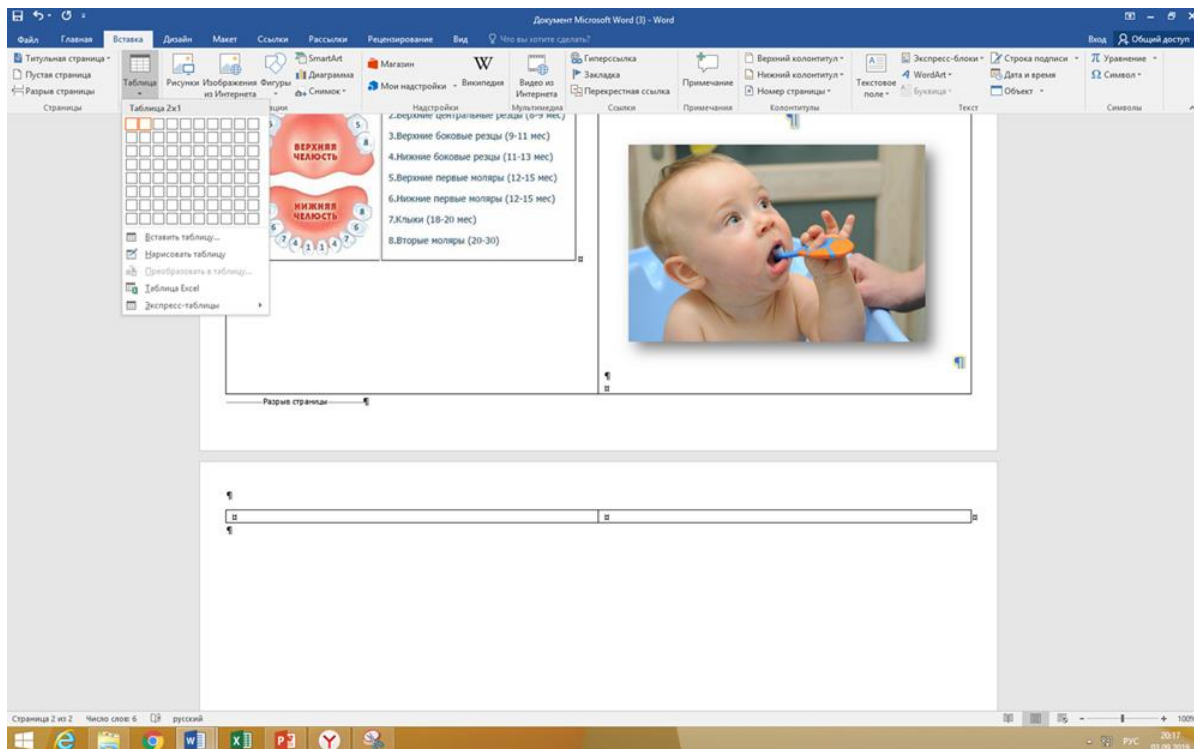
Документ Microsoft Word (3) - Word

Файл Главная Вставка Дизайн Макет Ссылки Рассылки Рецензирование Вид Что вы хотите сделать?

Вход Общий доступ

Титульная страница Пустая страница Разрыв страницы Страницы

Таблица Рисунки Изображения из Интернета Фигуры SmartArt Диаграмма Снимок

Магазин Мои надстройки Википедия Надстройки

Видео из Интернета Мультимедиа

Гиперссылка Закладка Перекрестная ссылка Ссылки

Примечание Примечания

Верхний колонтитул Нижний колонтитул Номер страницы Колонтитулы

Текстовое поле Экспресс-блоки WordArt Буквица Текст

Строка подписи Дата и время Объект

Уравнение Символ Символы

Таблица 2x1

Вставить таблицу...
Нарисовать таблицу
Преобразовать в таблицу...
Таблица Excel
Экспресс-таблицы

ВЕРХНЯЯ ЧЕЛЮСТЬ
НИЖНЯЯ ЧЕЛЮСТЬ

2.Верхние центральные резцы (8-9 мес)
3.Верхние боковые резцы (9-11 мес)
4.Нижние боковые резцы (11-13 мес)
5.Верхние первые моляры (12-15 мес)
6.Нижние первые моляры (12-15 мес)
7.Клыки (18-20 мес)
8.Вторые моляры (20-30)

Разрыв страницы

Страница 2 из 2 Число слов: 6 русский

РУС 20:17